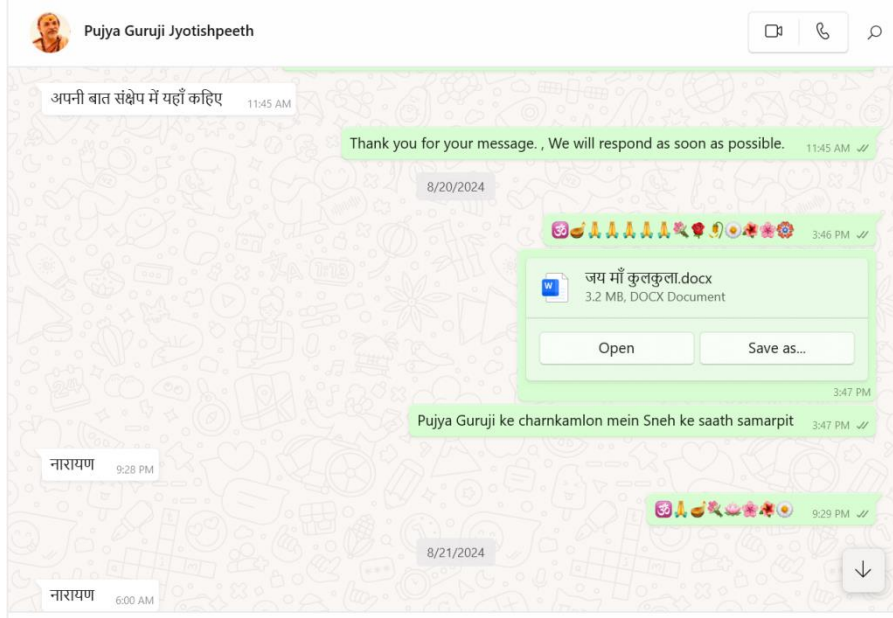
Pujya Guruji Jyotishpeeth

अपनी बात संक्षेप में यहाँ कहिए 11:45 AM

Thank you for your message. , We will respond as soon as possible. 11:45 AM

8/20/2024

🕉🪔🙏🙏🙏🙏🙏🥀🌹🌖🌼🌺🌸🏵 3:46 PM

जय माँ कुलकुला.docx
3.2 MB, DOCX Document

Open

Save as...

3:47 PM

Pujya Guruji ke charnkamlon mein Sneh ke saath samarpit 3:47 PM

नारायण 9:28 PM

🕉🙏🪔🥀🪷🌸🌺🌼 9:29 PM

8/21/2024

नारायण 6:00 AM